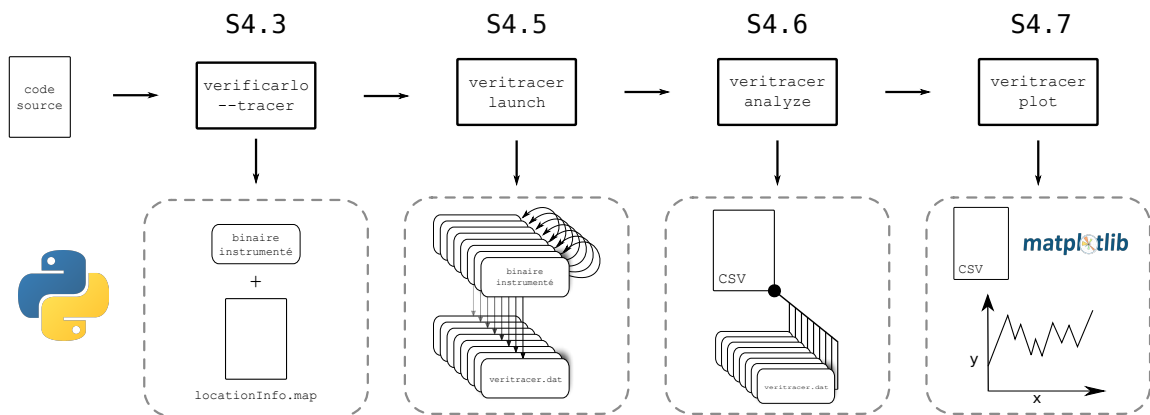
S4.3

S4.5

S4.6

S4.7

code source

verificarlo --tracer

veritracer launch

veritracer analyze

veritracer plot

binaire instrumenté

+

locationInfo.map

binaire instrumenté

veritracer.dat

CSV

veritracer.dat

CSV

matplotlib

y

x